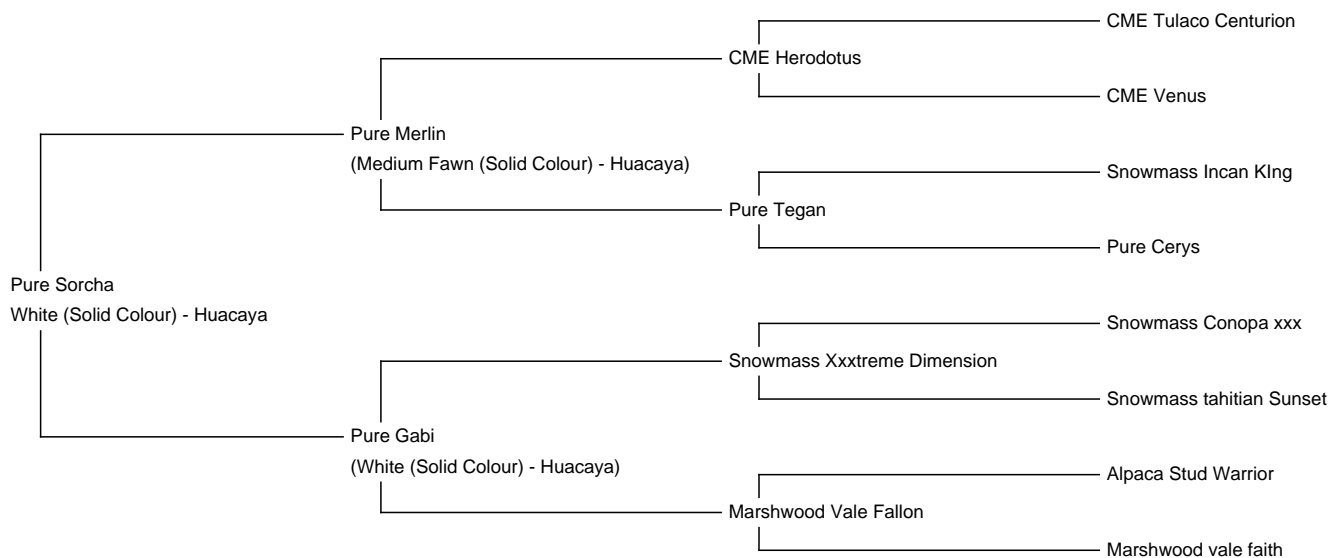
Pure Sorcha
White (Solid Colour) - Huacaya

Pure Merlin
(Medium Fawn (Solid Colour) - Huacaya)

Pure Gabi
(White (Solid Colour) - Huacaya)

CME Herodotus

Pure Tegan

Snowmass Xxxtreme Dimension

Marshwood Vale Fallon

CME Tulaco Centurion

CME Venus

Snowmass Incan KIng

Pure Cerys

Snowmass Conopa xxx

Snowmass tahitian Sunset

Alpaca Stud Warrior

Marshwood vale faith